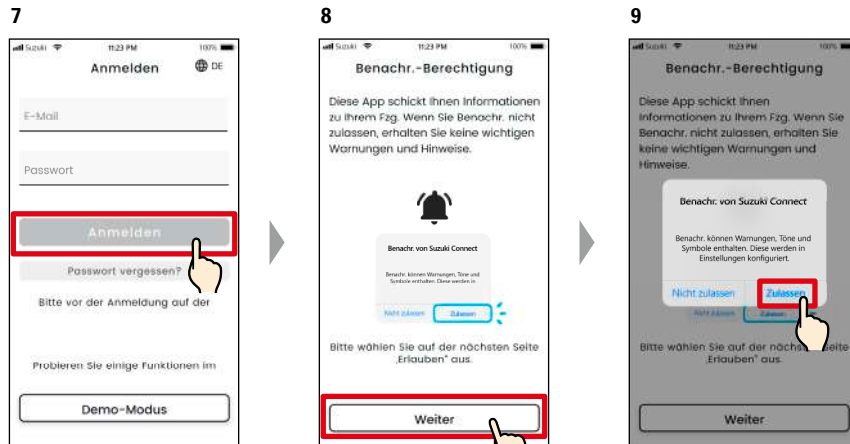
7

Suzuki 11:23 PM 100%

Anmelden DE

E-Mail

Passwort

Anmelden

Passwort vergessen?

Bitte vor der Anmeldung auf der

Probieren Sie einige Funktionen im

Demo-Modus

8

Suzuki 11:23 PM 100%

Benachr.-Berechtigung

Diese App schickt Ihnen Informationen zu Ihrem Fzg. Wenn Sie Benachr. nicht zulassen, erhalten Sie keine wichtigen Warnungen und Hinweise.

Benachr. von Suzuki Connect

Benachr. können Warnungen, Töne und Symbole enthalten. Diese werden in

Nicht zulassen Zulassen

Bitte wählen Sie auf der nächsten Seite „Erlauben" aus.

Weiter

9

Suzuki 11:23 PM 100%

Benachr.-Berechtigung

Diese App schickt Ihnen Informationen zu Ihrem Fzg. Wenn Sie Benachr. nicht zulassen, erhalten Sie keine wichtigen Warnungen und Hinweise.

Benachr. von Suzuki Connect

Benachr. können Warnungen, Töne und Symbole enthalten. Diese werden in Einstellungen konfiguriert.

Nicht zulassen Zulassen

Nicht zulassen Zulassen

Bitte wählen Sie auf der nächs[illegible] Seite „Erlauben" aus.

Weiter